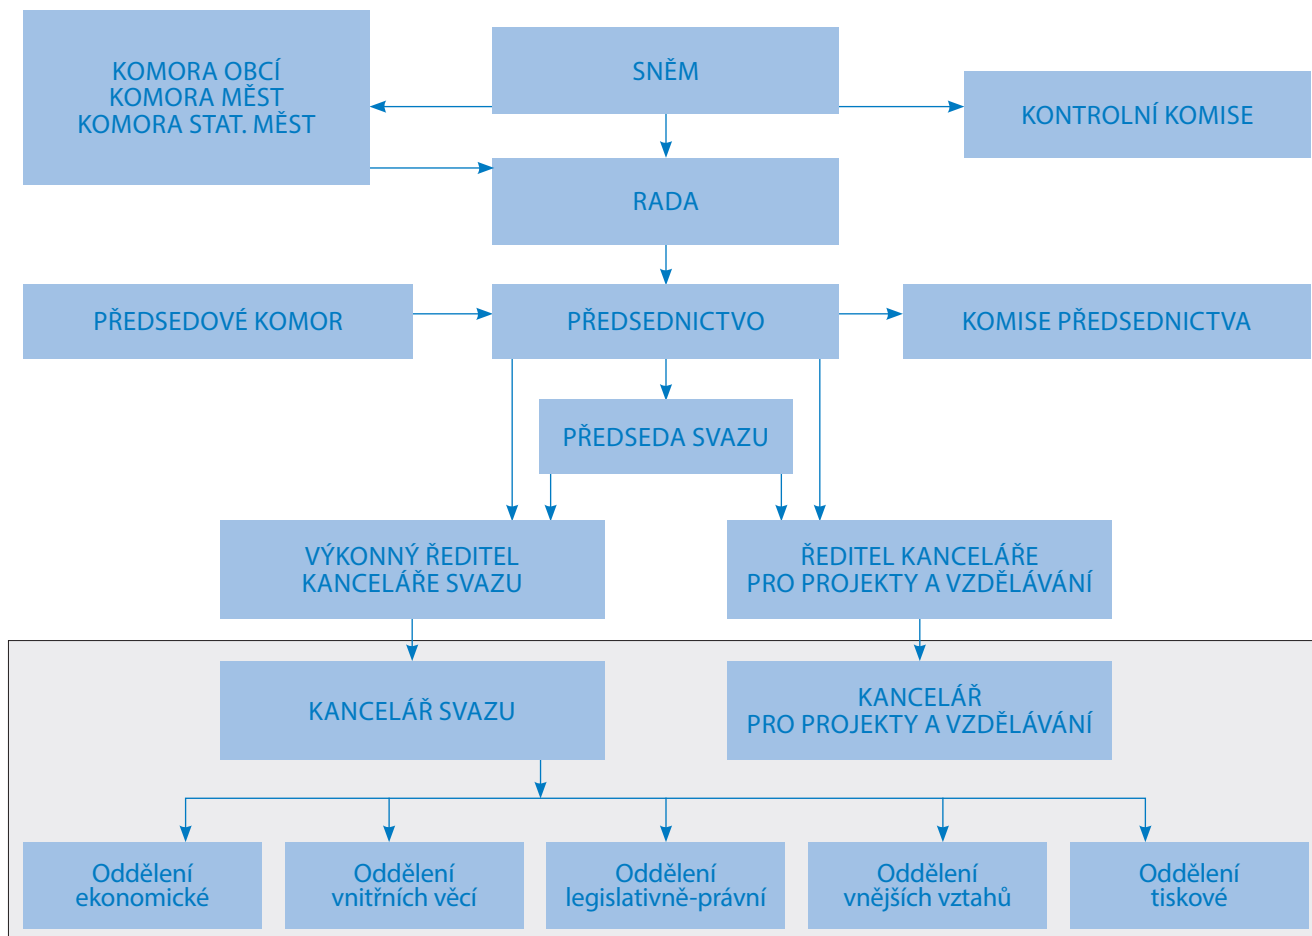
KOMORA OBCÍ
KOMORA MĚST
KOMORA STAT. MĚST

SNĚM

KONTROLNÍ KOMISE

RADA

PŘEDSEDOVÉ KOMOR

PŘEDSEDNICTVO

KOMISE PŘEDSEDNICTVA

PŘEDSEDA SVAZU

VÝKONNÝ ŘEDITEL KANCELÁŘE SVAZU

ŘEDITEL KANCELÁŘE PRO PROJEKTY A VZDĚLÁVÁNÍ

KANCELÁŘ SVAZU

KANCELÁŘ PRO PROJEKTY A VZDĚLÁVÁNÍ

Oddělení ekonomické

Oddělení vnitřních věcí

Oddělení legislativně-právní

Oddělení vnějších vztahů

Oddělení tiskové